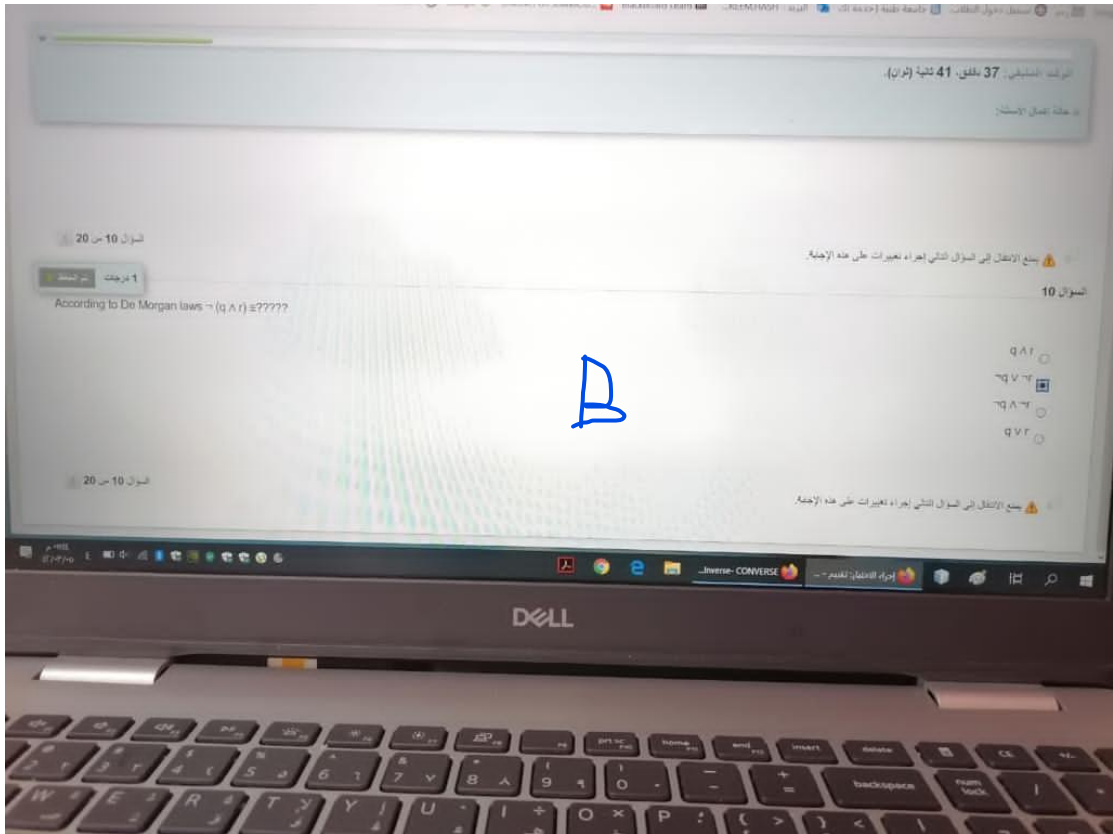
الوقت المتبقي: 37 دقائق، 41 ثانية (ثوان).

حالة إكمال الأسئلة:

السؤال 10 من 20

يمنع الانتقال إلى السؤال التالي إجراء تغييرات على هذه الإجابة.

1 درجات

السؤال 10

According to De Morgan laws $\neg(q \wedge r) \equiv$?????

$q \wedge r$

$\neg q \vee \neg r$

$\neg q \wedge \neg r$

$q \vee r$

B

السؤال 10 من 20

يمنع الانتقال إلى السؤال التالي إجراء تغييرات على هذه الإجابة.

...Inverse- CONVERSE

إجراء الاختبار: تقييم - ...

DELL

prt sc

home

end

insert

delete

backspace

num lock